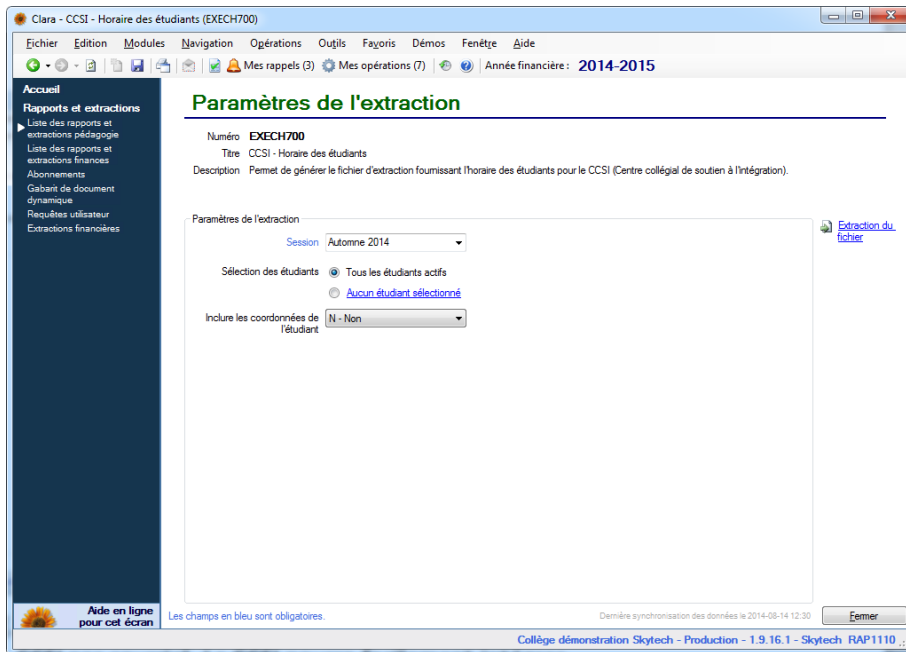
Clara - CCSI - Horaire des étudiants (EXECH700)

Fichier Edition Modules Navigation Opérations Outils Favoris Démos Fenêtre Aide

Mes rappels (3) Mes opérations (7) Année financière : 2014-2015

Accueil

Rapports et extractions

Liste des rapports et extractions pédagogie

Liste des rapports et extractions finances

Abonnements

Gabarit de document dynamique

Requêtes utilisateur

Extractions financières

Paramètres de l'extraction

Numéro EXECH700

Titre CCSI - Horaire des étudiants

Description Permet de générer le fichier d'extraction fournissant l'horaire des étudiants pour le CCSI (Centre collégial de soutien à l'intégration).

Paramètres de l'extraction

Session Automne 2014

Sélection des étudiants Tous les étudiants actifs

Aucun étudiant sélectionné

Inclure les coordonnées de l'étudiant N - Non

Extraction du fichier

Aide en ligne pour cet écran

Les champs en bleu sont obligatoires.

Dernière synchronisation des données le 2014-08-14 12:30

Fermer

Collège démonstration Skytech - Production - 1.9.16.1 - Skytech RAP1110